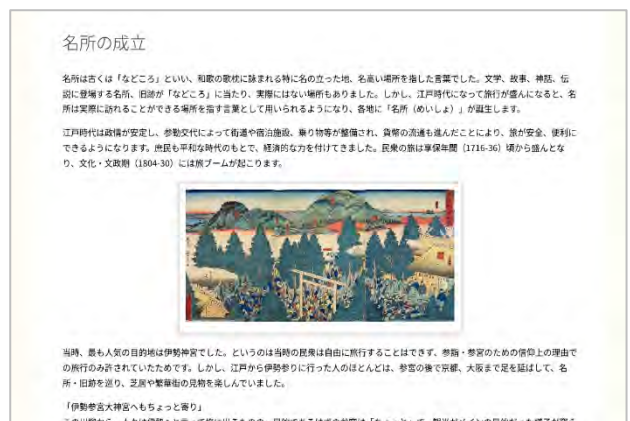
名所の成立

名所は古くは「などころ」といい、和歌の歌枕に詠まれる特に名の立った地、名高い場所を指した言葉でした。文学、故事、神話、伝説に登場する名所、旧跡が「などころ」に当たり、実際にはない場所もありました。しかし、江戸時代になって旅行が盛んになると、名所は実際に訪れることができる場所を指す言葉として用いられるようになり、各地に「名所（めいしょ）」が誕生します。

江戸時代は政情が安定し、参勤交代によって街道や宿泊施設、乗り物等が整備され、貨幣の流通も進んだことにより、旅が安全、便利にできるようになります。庶民も平和な時代のもとで、経済的な力を付けてきました。民衆の旅は享保年間（1716-36）頃から盛んとなり、文化・文政期（1804-30）には旅ブームが起こります。

当時、最も人気の目的地は伊勢神宮でした。というのは当時の民衆は自由に旅行することはできず、参詣・参宮のための信仰上の理由での旅行のみ許されていたためです。しかし、江戸から伊勢参りに行った人のほとんどは、参宮の後で京都、大阪まで足を延ばして、名所・旧跡を巡り、芝居や繁華街の見物を楽しんでいました。

「伊勢参宮大神宮へもちょっと寄り」

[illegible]